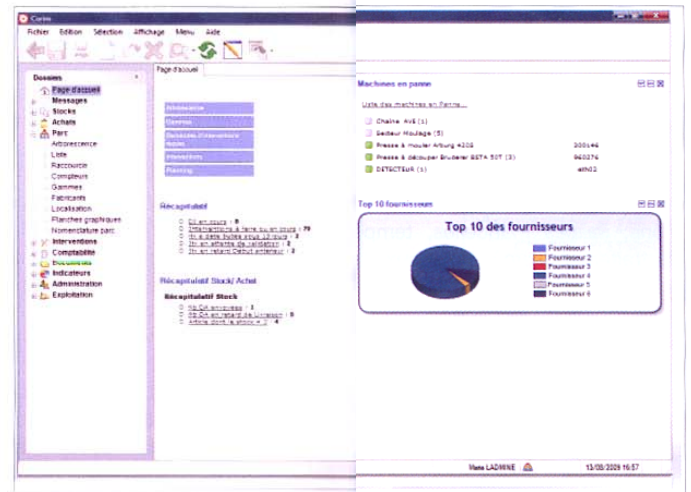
Corim

Fichier Edition Sélection Affichage Menu Aide

Dossiers
Page d'accueil
Messages
Stocks
Achats
Parc
Arborescence
Liste
Raccourcis
Compteurs
Gammes
Fabricants
Localisation
Planches graphiques
Nomenclature parc
Interventions
Comptabilité
Documents
Indicateurs
Administration
Exploitation

Page d'accueil

Arborescence
Gammes
Demande d'intervention
Interventions
Planning

Récapitulatif
DI en cours : 8
Interventions à faire ou en cours : 79
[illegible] : 2
DI en attente de validation : 2
DI en retard Début antérieur : 2

Récapitulatif Stock/ Achat

Récapitulatif Stock
Nb DA en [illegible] : 3
Nb DA en retard de Livraison : 5
Article dont le stock < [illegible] : 4

Machines en panne
Liste des machines en Panne...
Chaîne AVS (1)
Secteur Moulage (5)
Presse à mouler Arburg 420S (1) 300146
Presse à découper Bruderer BSTA 50T (3) 960276
DETECTEUR (1) eth02

Top 10 fournisseurs
Top 10 des fournisseurs
Fournisseur 1
Fournisseur 2
Fournisseur 3
Fournisseur 4
Fournisseur 5
Fournisseur 6

Marie LADMINE 13/08/2009 16:57